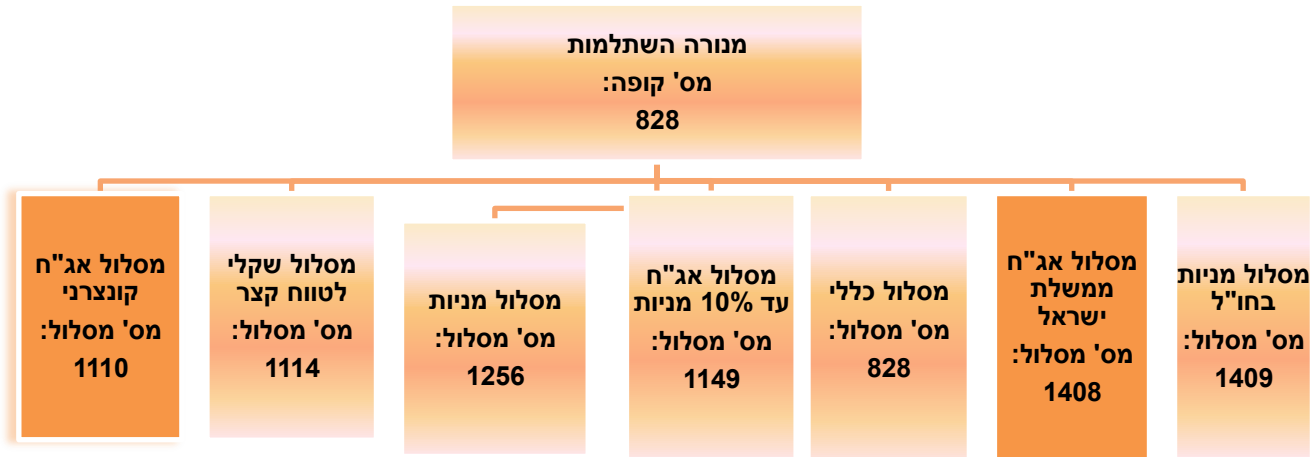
מנורה השתלמות
מס' קופה:
828

מסלול מניות בחו"ל
מס' מסלול:
1409

מסלול אג"ח ממשלת ישראל
מס' מסלול:
1408

מסלול כללי
מס' מסלול:
828

מסלול אג"ח עד 10% מניות
מס' מסלול:
1149

מסלול מניות
מס' מסלול:
1256

מסלול שקלי לטווח קצר
מס' מסלול:
1114

מסלול אג"ח קונצרני
מס' מסלול:
1110